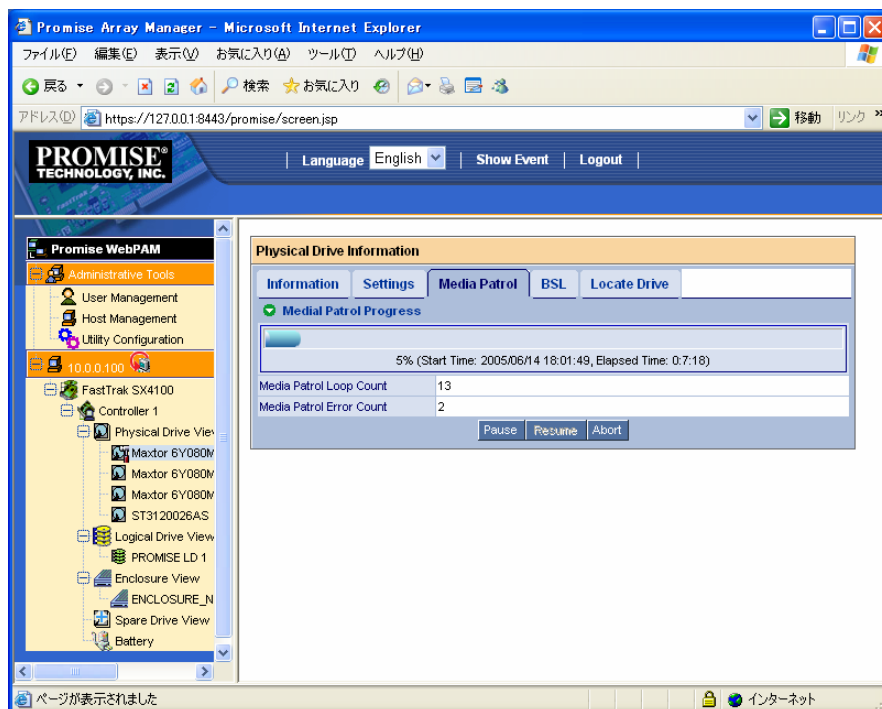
Promise Array Manager - Microsoft Internet Explorer

ファイル(F) 編集(E) 表示(V) お気に入り(A) ツール(T) ヘルプ(H)

戻る 検索 お気に入り

アドレス(D) https://127.0.0.1:8443/promise/screen.jsp 移動 リンク »

PROMISE® TECHNOLOGY, INC.

Language English Show Event Logout

Promise WebPAM
Administrative Tools
User Management
Host Management
Utility Configuration
10.0.0.100
FastTrak SX4100
Controller 1
Physical Drive View
Maxtor 6Y080M
Maxtor 6Y080M
Maxtor 6Y080M
ST3120026AS
Logical Drive View
PROMISE LD 1
Enclosure View
ENCLOSURE_N
Spare Drive View
Battery

Physical Drive Information

Information Settings Media Patrol BSL Locate Drive

Medial Patrol Progress

5% (Start Time: 2005/06/14 18:01:49, Elapsed Time: 0:7:18)

| Media Patrol Loop Count | 13 |
|---|---|
| Media Patrol Error Count | 2 |

Pause Resume Abort

ページが表示されました インターネット